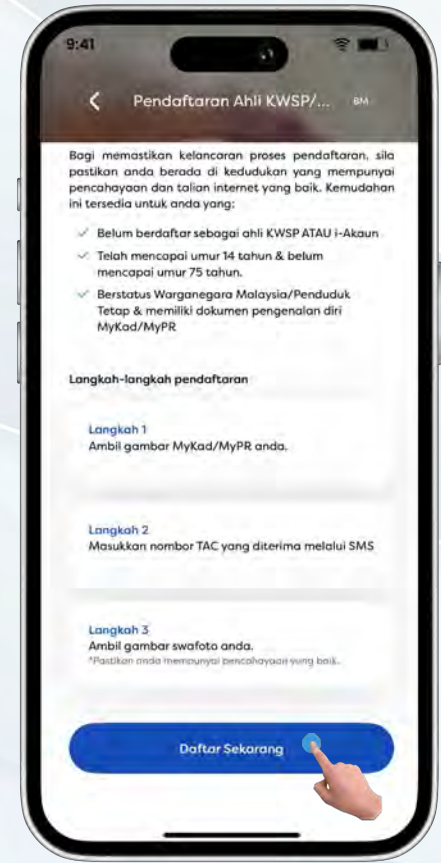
9:41

Pendaftaran Ahli KWSP/... BM

Bagi memastikan kelancaran proses pendaftaran, sila pastikan anda berada di kedudukan yang mempunyai pencahayaan dan talian internet yang baik. Kemudahan ini tersedia untuk anda yang:

Belum berdaftar sebagai ahli KWSP ATAU i-Akaun

Telah mencapai umur 14 tahun & belum mencapai umur 75 tahun.

Berstatus Warganegara Malaysia/Penduduk Tetap & memiliki dokumen pengenalan diri MyKad/MyPR

Langkah-langkah pendaftaran

Langkah 1
Ambil gambar MyKad/MyPR anda.

Langkah 2
Masukkan nombor TAC yang diterima melalui SMS

Langkah 3
Ambil gambar swafoto anda.
*Pastikan anda mempunyai pencahayaan yang baik.

Daftar Sekarang